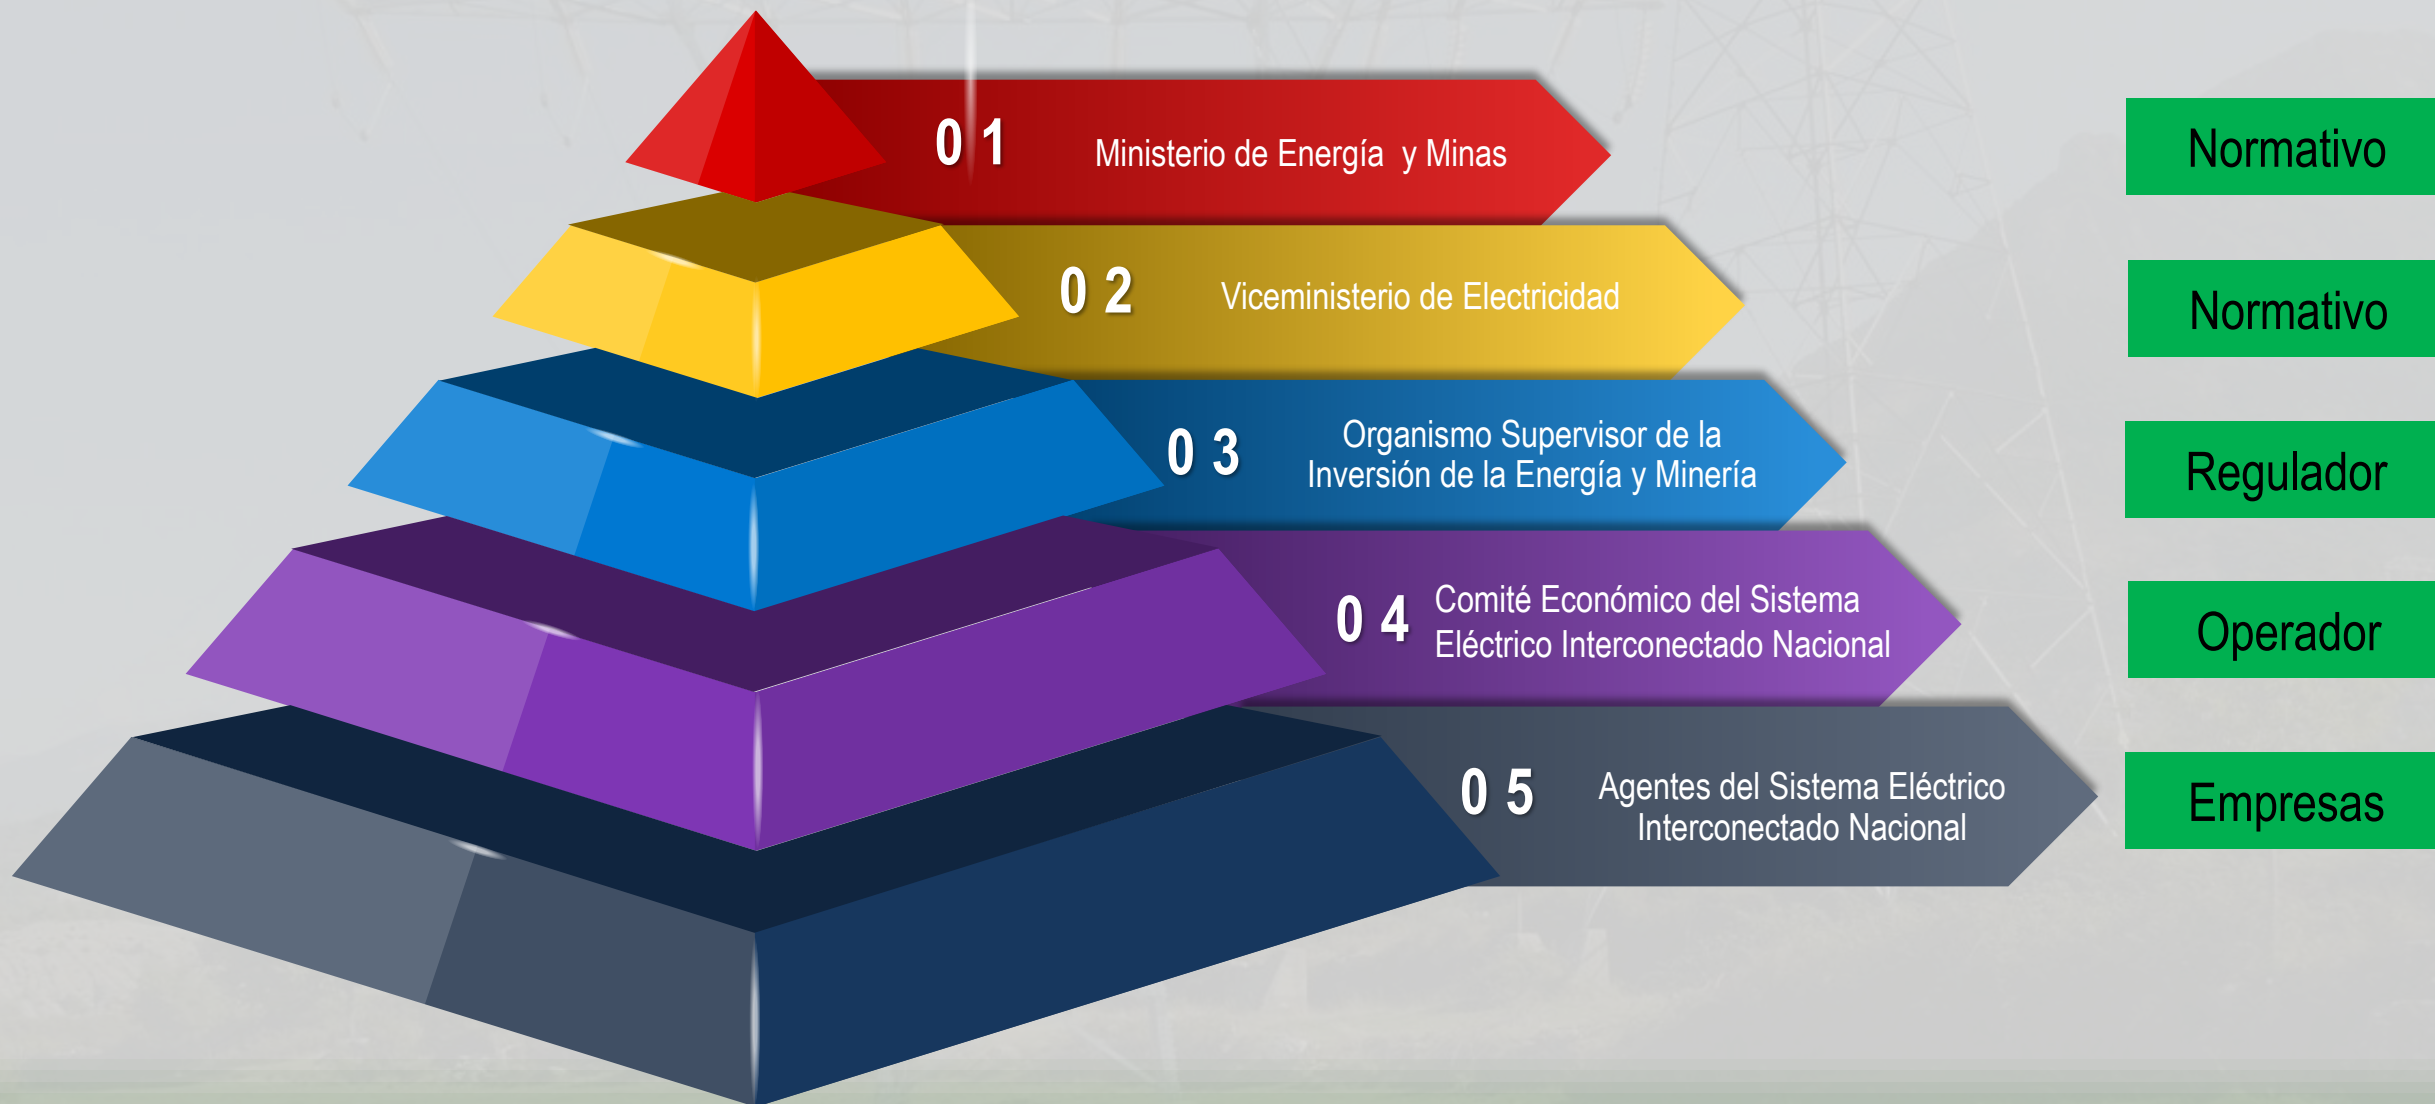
0 1 Ministerio de Energía y Minas

Normativo

0 2 Viceministerio de Electricidad

Normativo

0 3 Organismo Supervisor de la Inversión de la Energía y Minería

Regulador

0 4 Comité Económico del Sistema Eléctrico Interconectado Nacional

Operador

0 5 Agentes del Sistema Eléctrico Interconectado Nacional

Empresas